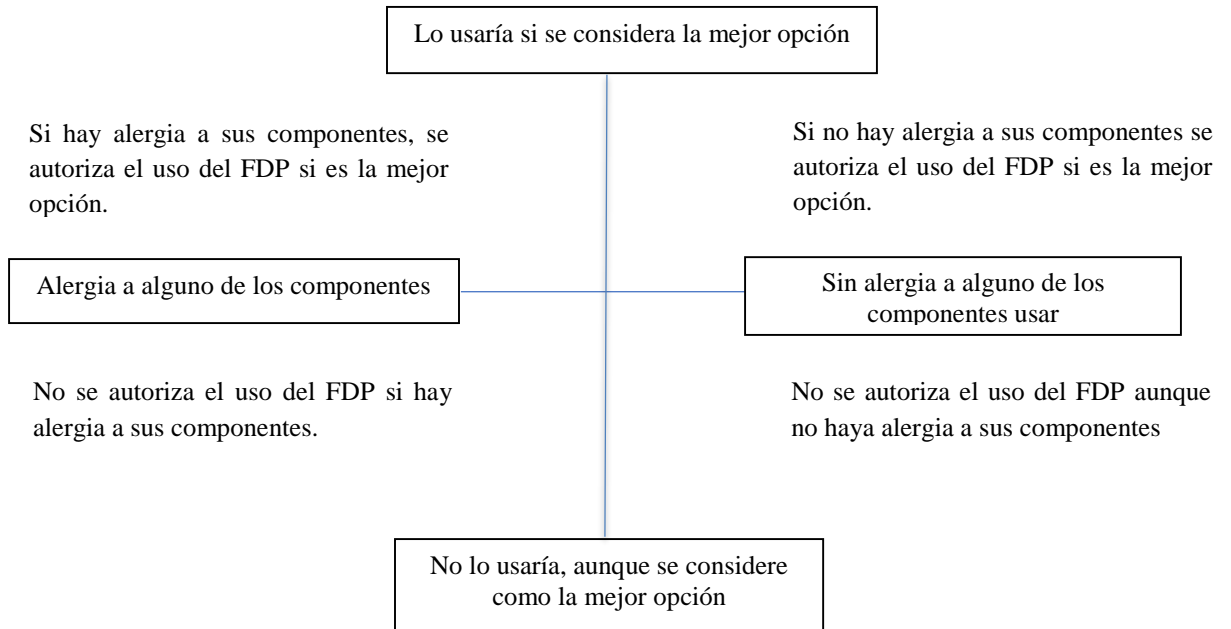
Lo usaría si se considera la mejor opción

Si hay alergia a sus componentes, se autoriza el uso del FDP si es la mejor opción.

Si no hay alergia a sus componentes se autoriza el uso del FDP si es la mejor opción.

Alergia a alguno de los componentes

Sin alergia a alguno de los componentes usar

No se autoriza el uso del FDP si hay alergia a sus componentes.

No se autoriza el uso del FDP aunque no haya alergia a sus componentes

No lo usaría, aunque se considere como la mejor opción